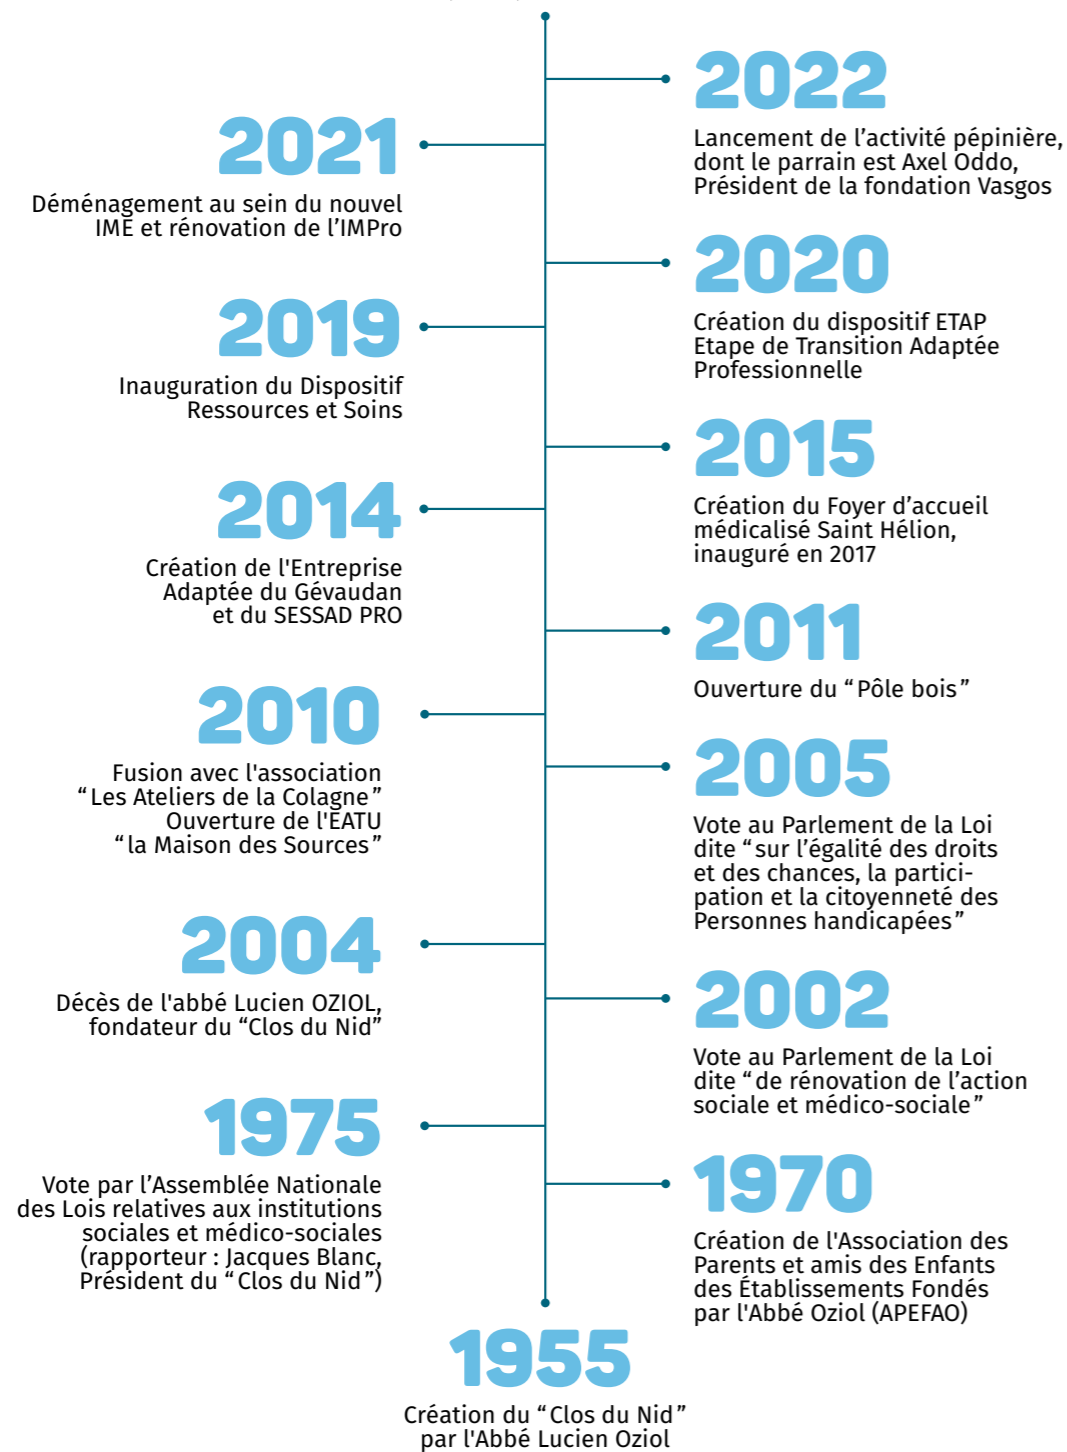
2022
Lancement de l’activité pépinière, dont le parrain est Axel Oddo, Président de la fondation Vasgos

2021
Déménagement au sein du nouvel IME et rénovation de l’IMPro

2020
Création du dispositif ETAP Etape de Transition Adaptée Professionnelle

2019
Inauguration du Dispositif Ressources et Soins

2015
Création du Foyer d’accueil médicalisé Saint Hélion, inauguré en 2017

2014
Création de l'Entreprise Adaptée du Gévaudan et du SESSAD PRO

2011
Ouverture du “Pôle bois”

2010
Fusion avec l'association “Les Ateliers de la Colagne”
Ouverture de l'EATU “la Maison des Sources”

2005
Vote au Parlement de la Loi dite “sur l’égalité des droits et des chances, la participation et la citoyenneté des Personnes handicapées”

2004
Décès de l'abbé Lucien OZIOL, fondateur du “Clos du Nid”

2002
Vote au Parlement de la Loi dite “de rénovation de l’action sociale et médico-sociale”

1975
Vote par l’Assemblée Nationale des Lois relatives aux institutions sociales et médico-sociales (rapporteur : Jacques Blanc, Président du “Clos du Nid”)

1970
Création de l'Association des Parents et amis des Enfants des Établissements Fondés par l'Abbé Oziol (APEFAO)

1955
Création du “Clos du Nid” par l'Abbé Lucien Oziol